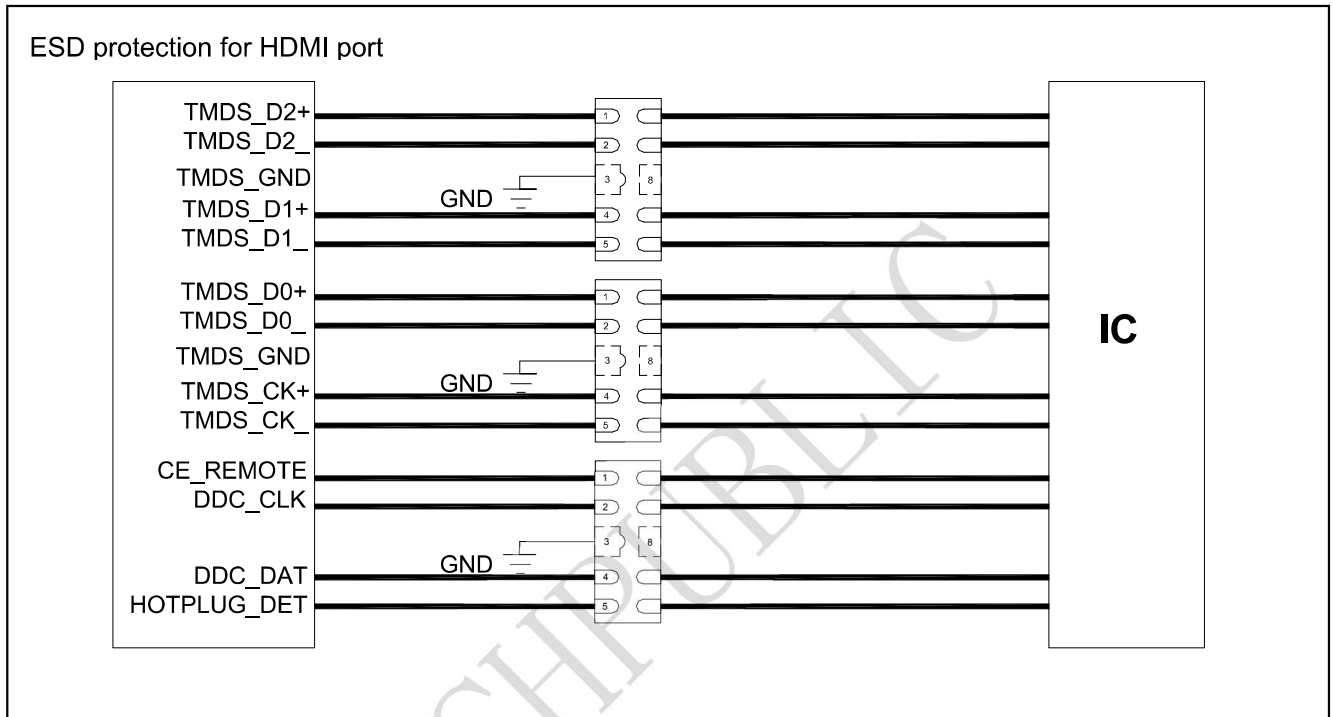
ESD protection for HDMI port

TMDS_D2+
TMDS_D2_
TMDS_GND
TMDS_D1+
TMDS_D1_

TMDS_D0+
TMDS_D0_
TMDS_GND
TMDS_CK+
TMDS_CK_

CE_REMOTE
DDC_CLK
DDC_DAT
HOTPLUG_DET

GND
GND
GND

1
2
3
8
4
5

1
2
3
8
4
5

1
2
3
8
4
5

IC

CHIPUBLIC